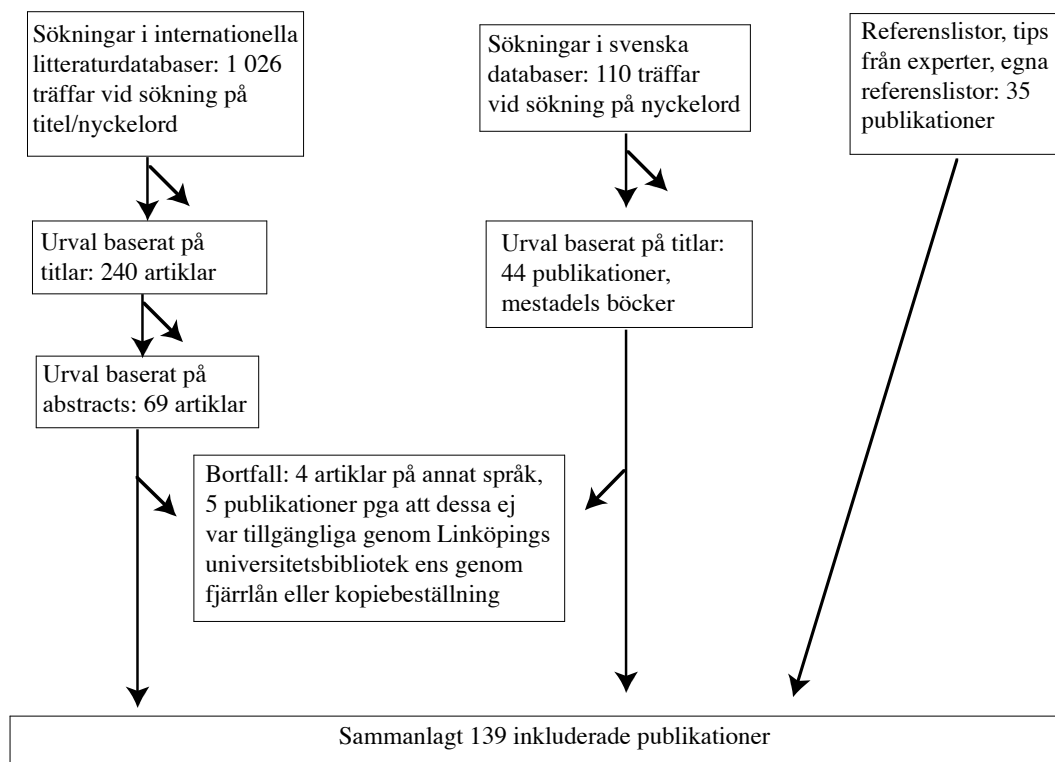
Sökningar i internationella litteraturdatabaser: 1 026 träffar vid sökning på titel/nyckelord

Urval baserat på titlar: 240 artiklar

Urval baserat på abstracts: 69 artiklar

Sökningar i svenska databaser: 110 träffar vid sökning på nyckelord

Urval baserat på titlar: 44 publikationer, mestadels böcker

Referenslistor, tips från experter, egna referenslistor: 35 publikationer

Bortfall: 4 artiklar på annat språk, 5 publikationer pga att dessa ej var tillgängliga genom Linköpings universitetsbibliotek ens genom fjärrlån eller kopiebeställning

Sammanlagt 139 inkluderade publikationer